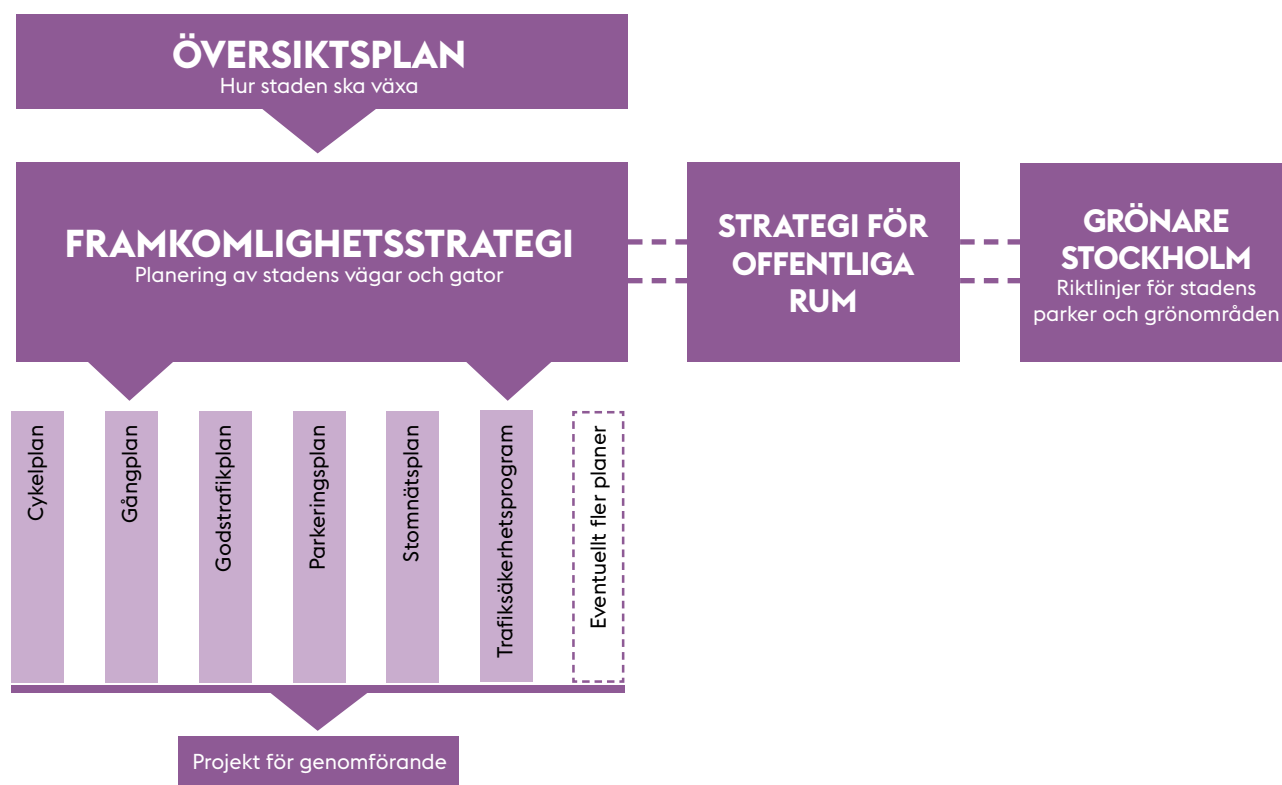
ÖVERSIKTSPLAN
Hur staden ska växa

FRAMKOMLIGHETSSTRATEGI
Planering av stadens vägar och gator

STRATEGI FÖR OFFENTLIGA RUM

GRÖNARE STOCKHOLM
Riktlinjer för stadens parker och grönområden

Cykelplan

Gångplan

Godstrafikplan

Parkeringsplan

Stomnätsplan

Trafiksäkerhetsprogram

Eventuellt fler planer

Projekt för genomförande